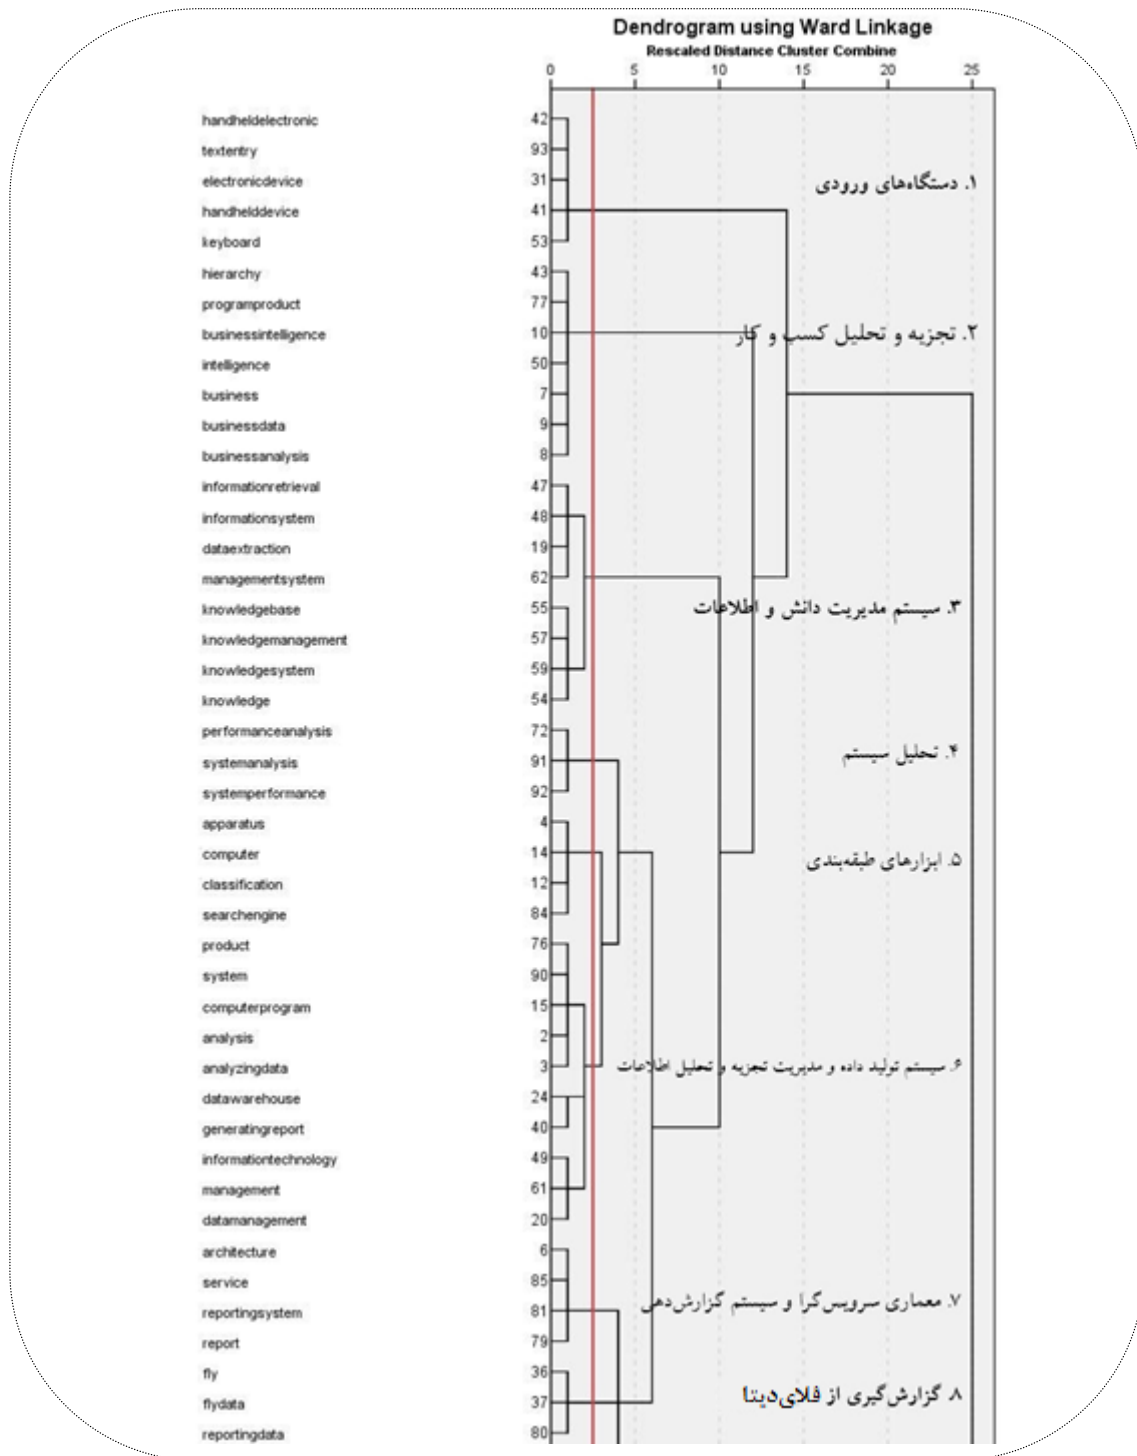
Dendrogram using Ward Linkage
Rescaled Distance Cluster Combine

0 5 10 15 20 25

| | |
|---|---|
| handheldelectronic | 42 |
| textentry | 93 |
| electronicdevice | 31 |
| handhelddevice | 41 |
| keyboard | 53 |
| hierarchy | 43 |
| programproduct | 77 |
| businessintelligence | 10 |
| intelligence | 50 |
| business | 7 |
| businessdata | 9 |
| businessanalysis | 8 |
| informationretrieval | 47 |
| informationsystem | 48 |
| dataextraction | 19 |
| managementsystem | 62 |
| knowledgebase | 55 |
| knowledgemanagement | 57 |
| knowledgesystem | 59 |
| knowledge | 54 |
| performanceanalysis | 72 |
| systemanalysis | 91 |
| systemperformance | 92 |
| apparatus | 4 |
| computer | 14 |
| classification | 12 |
| searchengine | 84 |
| product | 76 |
| system | 90 |
| computerprogram | 15 |
| analysis | 2 |
| analyzingdata | 3 |
| datawarehouse | 24 |
| generatingreport | 40 |
| informationtechnology | 49 |
| management | 61 |
| datamanagement | 20 |
| architecture | 6 |
| service | 85 |
| reportingsystem | 81 |
| report | 79 |
| fly | 36 |
| flydata | 37 |
| reportingdata | 80 |

۱. دستگاه‌های ورودی
۲. تجزیه و تحلیل کسب و کار
۳. سیستم مدیریت دانش و اطلاعات
۴. تحلیل سیستم
۵. ابزارهای طبقه‌بندی
۶. سیستم تولید داده و مدیریت تجزیه و تحلیل اطلاعات
۷. معماری سرویس‌گرا و سیستم گزارش‌دهی
۸. گزارش‌گیری از فلای‌دیتا